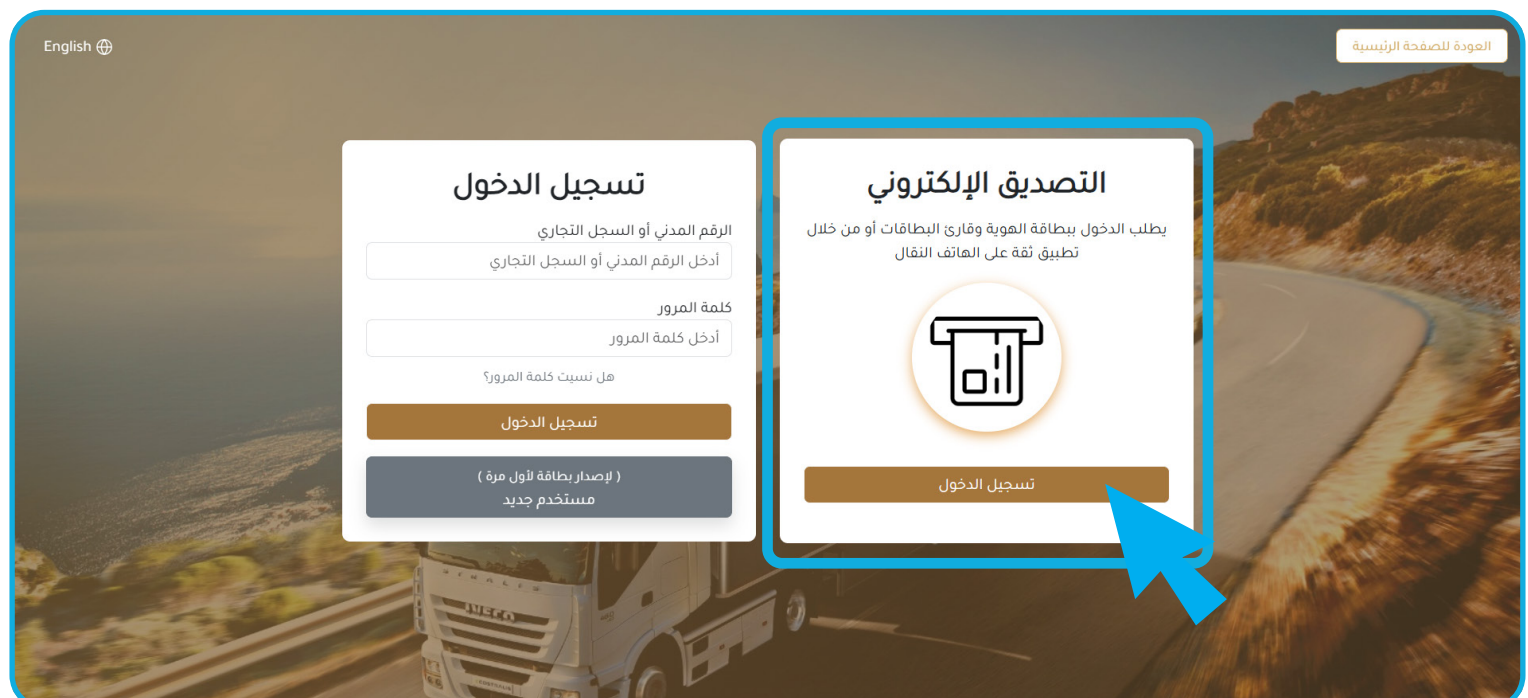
English

العودة للصفحة الرئيسية

التصديق الإلكتروني

يطلب الدخول ببطاقة الهوية وقارئ البطاقات أو من خلال تطبيق ثقة على الهاتف النقال

تسجيل الدخول

تسجيل الدخول

الرقم المدني أو السجل التجاري

أدخل الرقم المدني أو السجل التجاري

كلمة المرور

أدخل كلمة المرور

هل نسيت كلمة المرور؟

تسجيل الدخول

( لإصدار بطاقة لأول مرة )
مستخدم جديد

IVECO